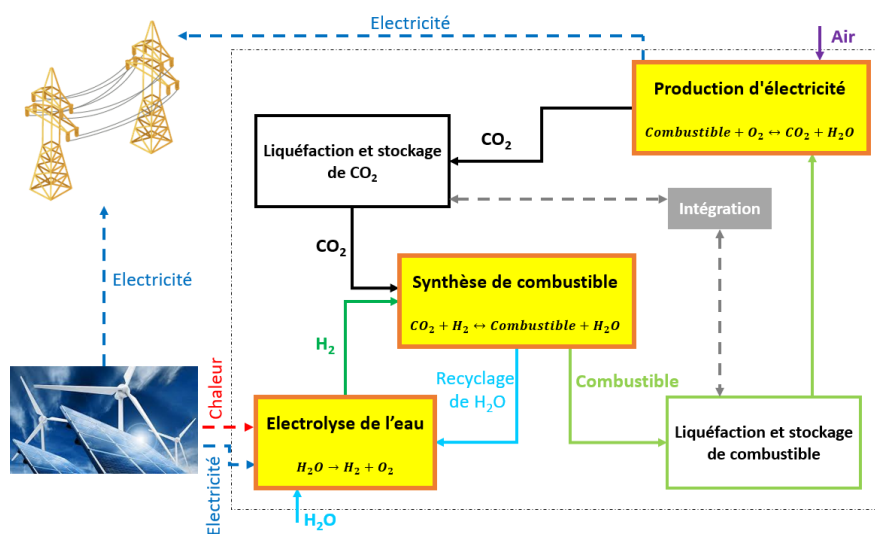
Electricité

Air

Production d'électricité

$Combustible + O_2 \leftrightarrow CO_2 + H_2O$

Liquéfaction et stockage de $CO_2$

$CO_2$

Intégration

Electricité

$CO_2$

Synthèse de combustible

$CO_2 + H_2 \leftrightarrow Combustible + H_2O$

$H_2$

Recyclage de $H_2O$

Combustible

Chaleur

Electrolyse de l'eau

$H_2O \rightarrow H_2 + O_2$

Liquéfaction et stockage de combustible

Electricité

$H_2O$